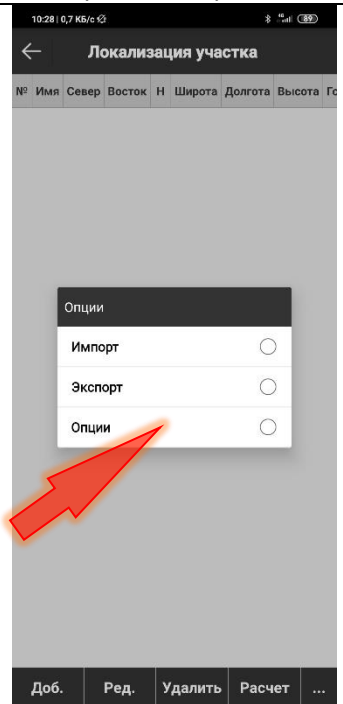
10:28 | 0,7 КБ/с 89

Локализация участка

| № | Имя | Север | Восток | Н | Широта | Долгота | Высота | Го |
|---|---|---|---|---|---|---|---|---|

Опции

Импорт

Экспорт

Опции

Доб. Ред. Удалить Расчет ...